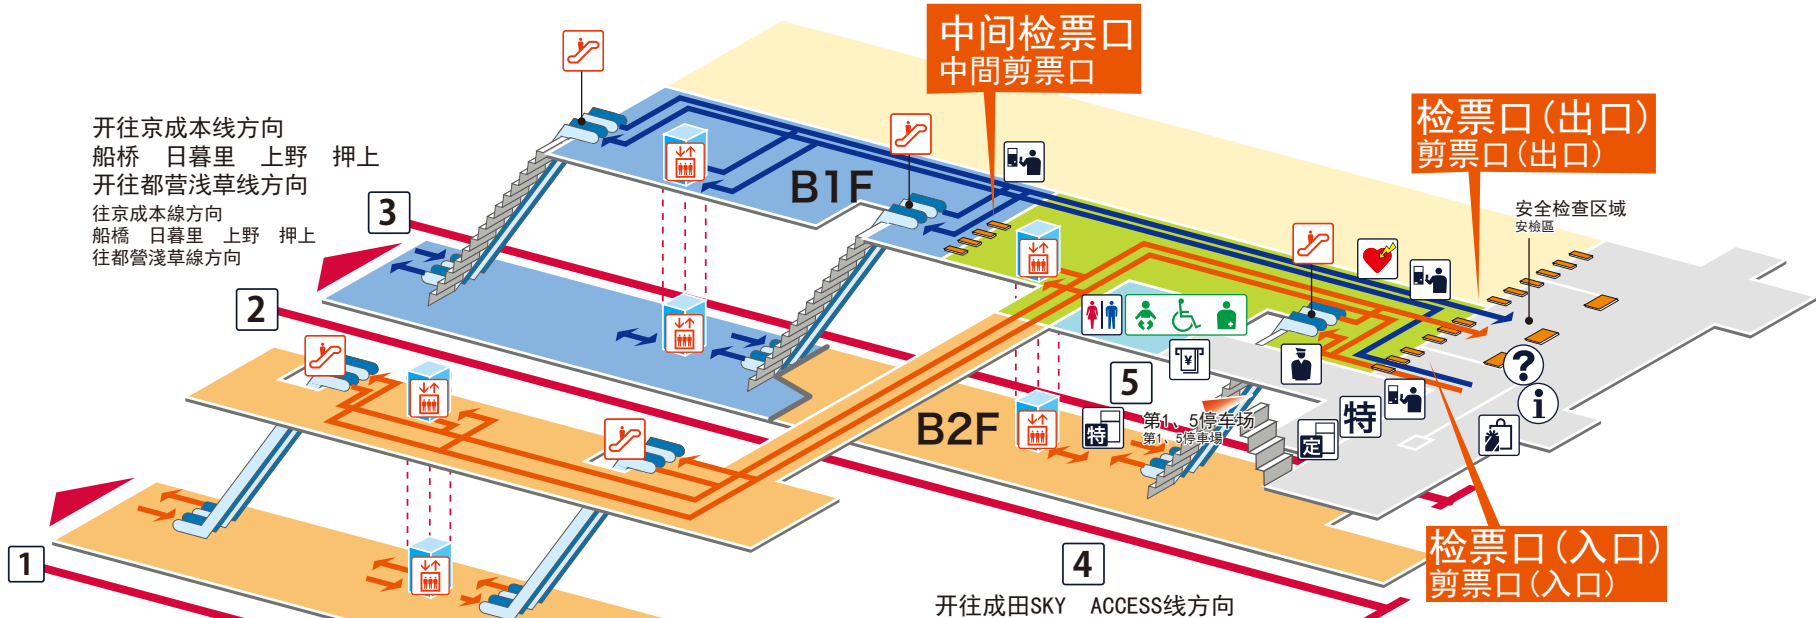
中间检票口
中間剪票口

检票口(出口)
剪票口(出口)

开往京成本线方向
船桥　日暮里　上野　押上
开往都营浅草线方向
往京成本線方向
船橋　日暮里　上野　押上
往都營淺草線方向

安全检查区域
安檢區

3

2

1

B1F

B2F

5

第1、5停车场
第1、5停車場

特

定

4

开往成田SKY　ACCESS线方向

检票口(入口)
剪票口(入口)